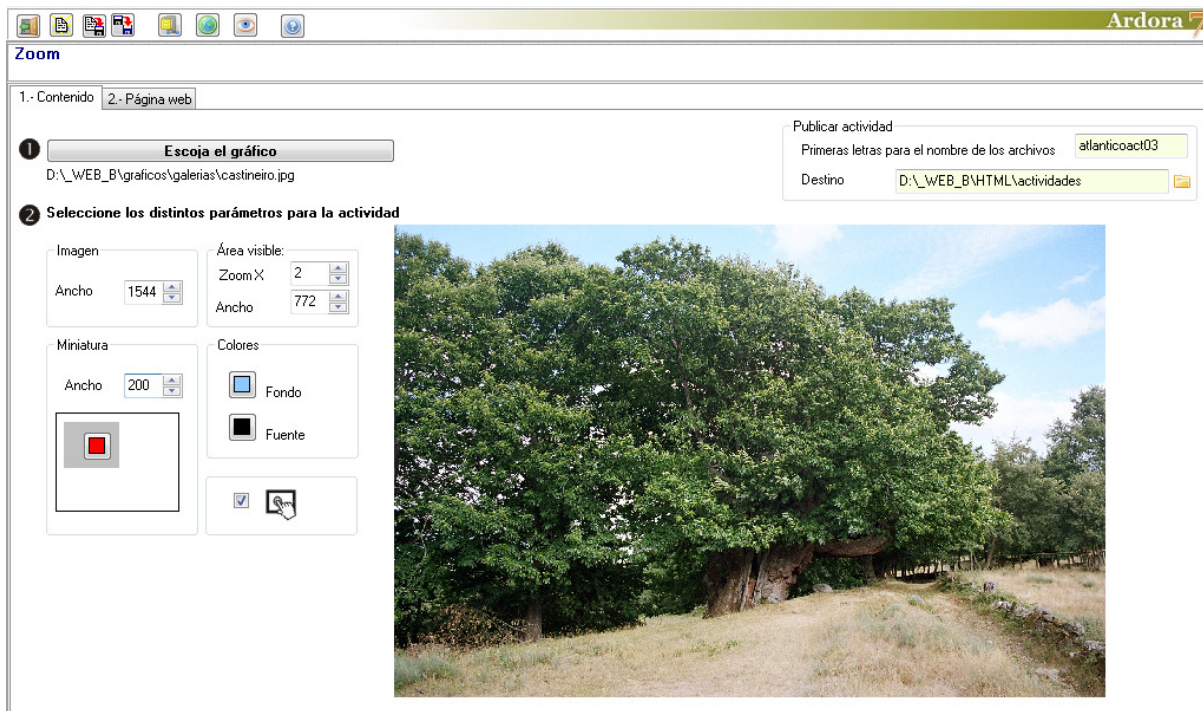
Ardora

Zoom

1.- Contenido
2.- Página web

Publicar actividad
Primeras letras para el nombre de los archivos
atlanticoact03
Destino
D:\_WEB_B\HTML\actividades

❶ Escoja el gráfico
D:\_WEB_B\graficos\galerias\castineiro.jpg

❷ Seleccione los distintos parámetros para la actividad

Imagen
Ancho 1544

Área visible:
Zoom X 2
Ancho 772

Miniatura
Ancho 200

Colores
Fondo
Fuente